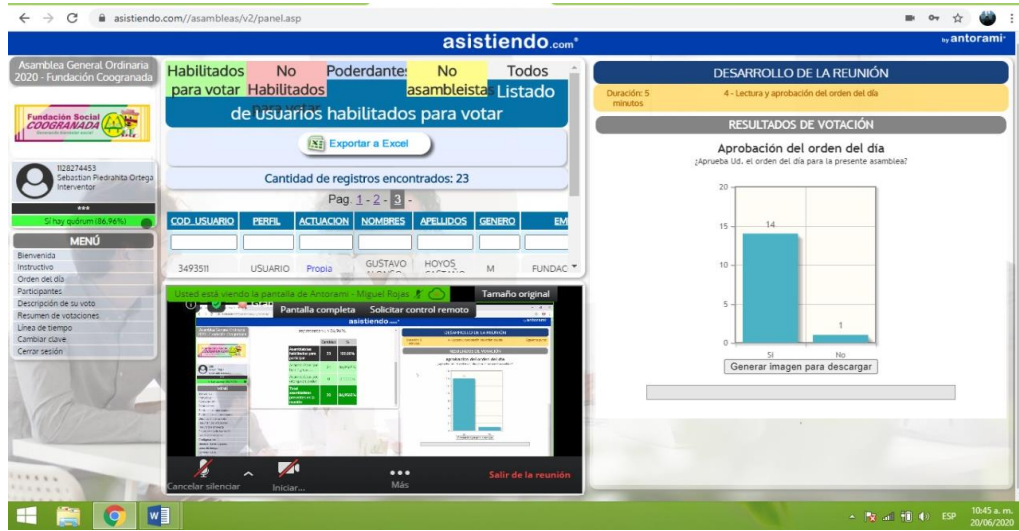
asistiendo.com//asambleas/v2/panel.asp

asistiendo.com®

by antorami

Asamblea General Ordinaria 2020 - Fundación Coogranada

Fundación Social COOGRANADA

1128274453
Sebastian Piedrahita Ortega
Interventor

Sí hay quórum (86.96%)

MENÚ

Bienvenida
Instructivo
Orden del día
Participantes
Descripción de su voto
Resumen de votaciones
Línea de tiempo
Cambiar clave
Cerrar sesión

Habilitados para votar | No Habilitados para votar | Poderdantes | No asambleistas | Todos

Listado de usuarios habilitados para votar

Exportar a Excel

Cantidad de registros encontrados: 23

Pag. 1 - 2 - 3 -

| COD_USUARIO | PERFIL | ACTUACION | NOMBRES | APELLIDOS | GENERO | EM |
|---|---|---|---|---|---|---|
| | | | | | | |
| 3493511 | USUARIO | Propia | GUSTAVO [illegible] | HOYOS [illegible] | M | FUNDAC |

Usted está viendo la pantalla de Antorami - Miguel Rojas

Tamaño original

Pantalla completa

Solicitar control remoto

Cancelar silenciar

Iniciar...

Más

Salir de la reunión

DESARROLLO DE LA REUNIÓN

Duración: 5 minutos

4 - Lectura y aprobación del orden del día

RESULTADOS DE VOTACIÓN

Aprobación del orden del día
¿Aprueba Ud. el orden del día para la presente asamblea?

20
15
10
5
0

14
1

SI
No

Generar imagen para descargar

ESP
10:45 a. m.
20/06/2020